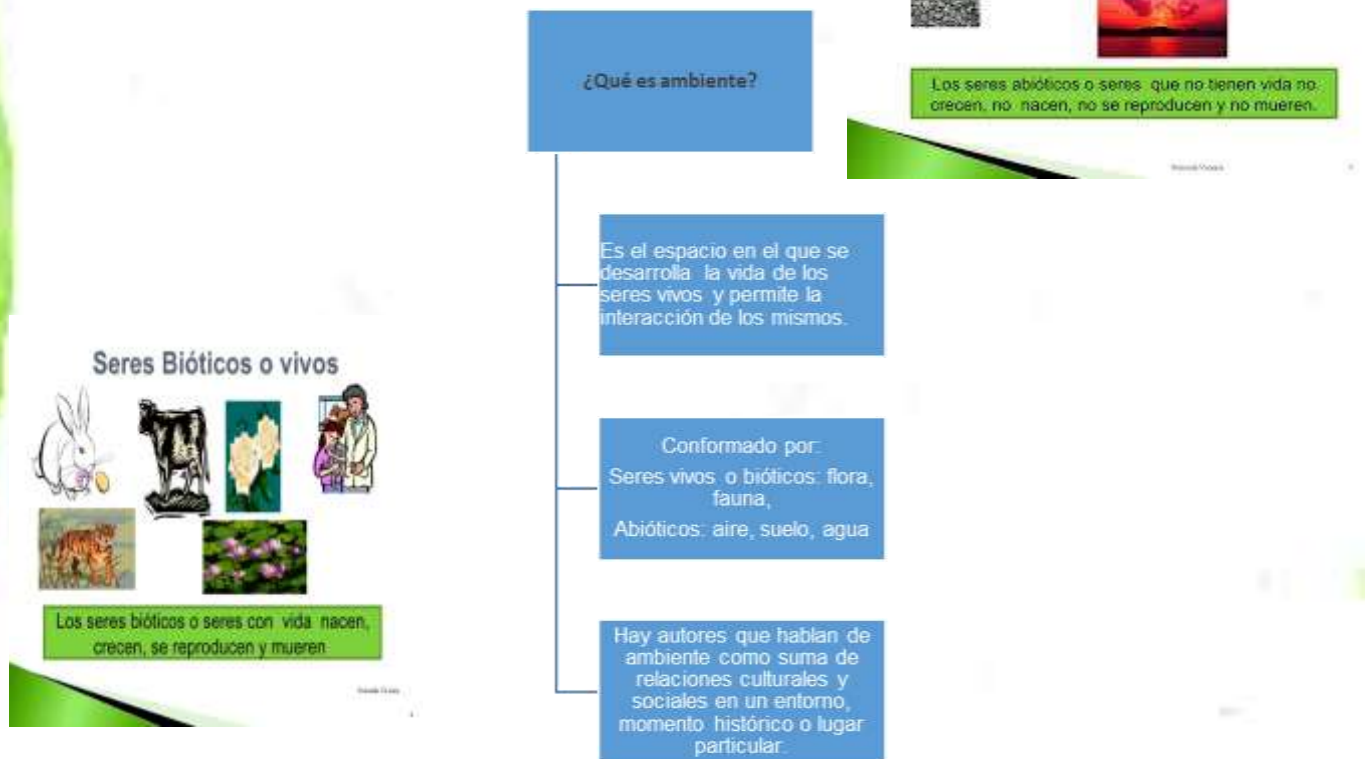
¿Qué es ambiente?

Es el espacio en el que se desarrolla la vida de los seres vivos y permite la interacción de los mismos.

Conformado por:
Seres vivos o bióticos: flora, fauna,
Abióticos: aire, suelo, agua

Hay autores que hablan de ambiente como suma de relaciones culturales y sociales en un entorno, momento histórico o lugar particular.

Los seres abióticos o seres que no tienen vida no crecen, no nacen, no se reproducen y no mueren.

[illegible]

Seres Bióticos o vivos

Los seres bióticos o seres con vida nacen, crecen, se reproducen y mueren

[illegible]